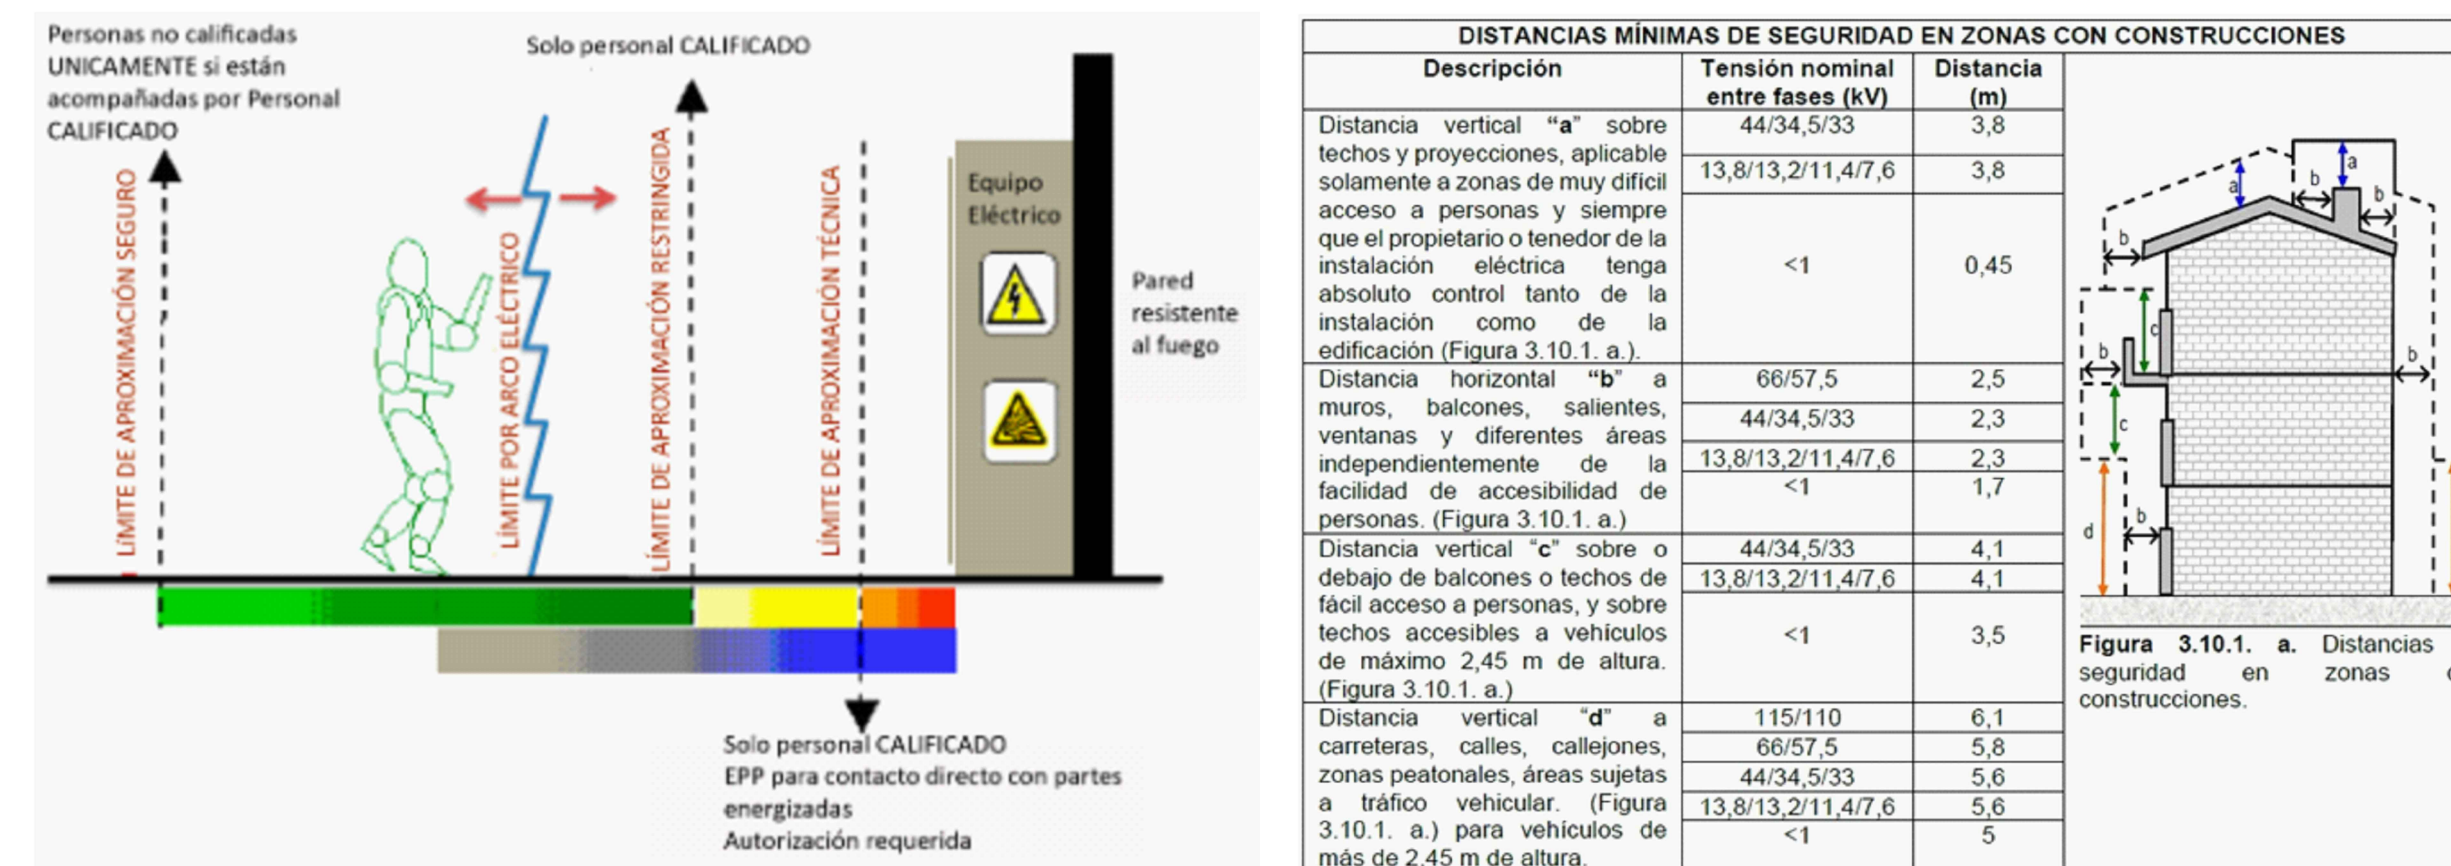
Personas no calificadas UNICAMENTE si están acompañadas por Personal CALIFICADO

Solo personal CALIFICADO

LÍMITE DE APROXIMACIÓN SEGURO

LÍMITE POR ARCO ELÉCTRICO

LÍMITE DE APROXIMACIÓN RESTRINGIDA

LÍMITE DE APROXIMACIÓN TÉCNICA

Equipo Eléctrico

Pared resistente al fuego

Solo personal CALIFICADO
EPP para contacto directo con partes energizadas
Autorización requerida

| DISTANCIAS MÍNIMAS DE SEGURIDAD EN ZONAS CON CONSTRUCCIONES | | |
|---|---|---|
| Descripción | Tensión nominal entre fases (kV) | Distancia (m) |
| Distancia vertical "a" sobre techos y proyecciones, aplicable solamente a zonas de muy difícil acceso a personas y siempre que el propietario o tenedor de la instalación eléctrica tenga absoluto control tanto de la instalación como de la edificación (Figura 3.10.1. a.). | 44/34,5/33 | 3,8 |
| | 13,8/13,2/11,4/7,6 | 3,8 |
| | <1 | 0,45 |
| Distancia horizontal "b" a muros, balcones, salientes, ventanas y diferentes áreas independientemente de la facilidad de accesibilidad de personas. (Figura 3.10.1. a.) | 66/57,5 | 2,5 |
| | 44/34,5/33 | 2,3 |
| | 13,8/13,2/11,4/7,6 | 2,3 |
| | <1 | 1,7 |
| Distancia vertical "c" sobre o debajo de balcones o techos de fácil acceso a personas, y sobre techos accesibles a vehículos de máximo 2,45 m de altura. (Figura 3.10.1. a.) | 44/34,5/33 | 4,1 |
| | 13,8/13,2/11,4/7,6 | 4,1 |
| | <1 | 3,5 |
| Distancia vertical "d" a carreteras, calles, callejones, zonas peatonales, áreas sujetas a tráfico vehicular. (Figura 3.10.1. a.) para vehículos de más de 2,45 m de altura. | 115/110 | 6,1 |
| | 66/57,5 | 5,8 |
| | 44/34,5/33 | 5,6 |
| | 13,8/13,2/11,4/7,6 | 5,6 |
| | <1 | 5 |

a a b b b c b c b d b

Figura 3.10.1. a. Distancias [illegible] seguridad en zonas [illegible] construcciones.